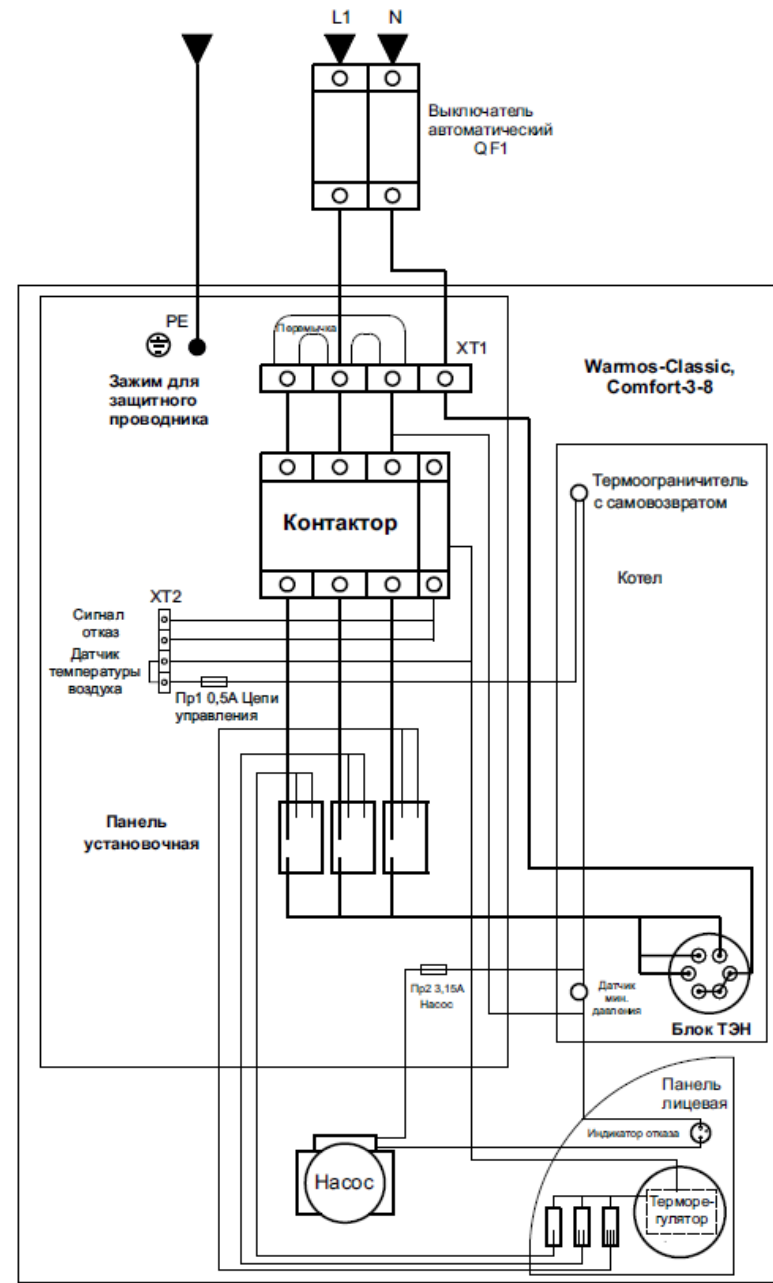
L1 N

Выключатель автоматический QF1

PE

Перемычка

XT1

Warmos-Classic, Comfort-3-8

Зажим для защитного проводника

Термоограничитель с самовозвратом

Контактор

Котел

XT2

Сигнал отказ

Датчик температуры воздуха

Пр1 0,5А Цепи управления

Панель установочная

Пр2 3,15А Насос

Датчик мин. давления

Блок ТЭН

Панель лицевая

Индикатор отказа

Насос

Терморегулятор